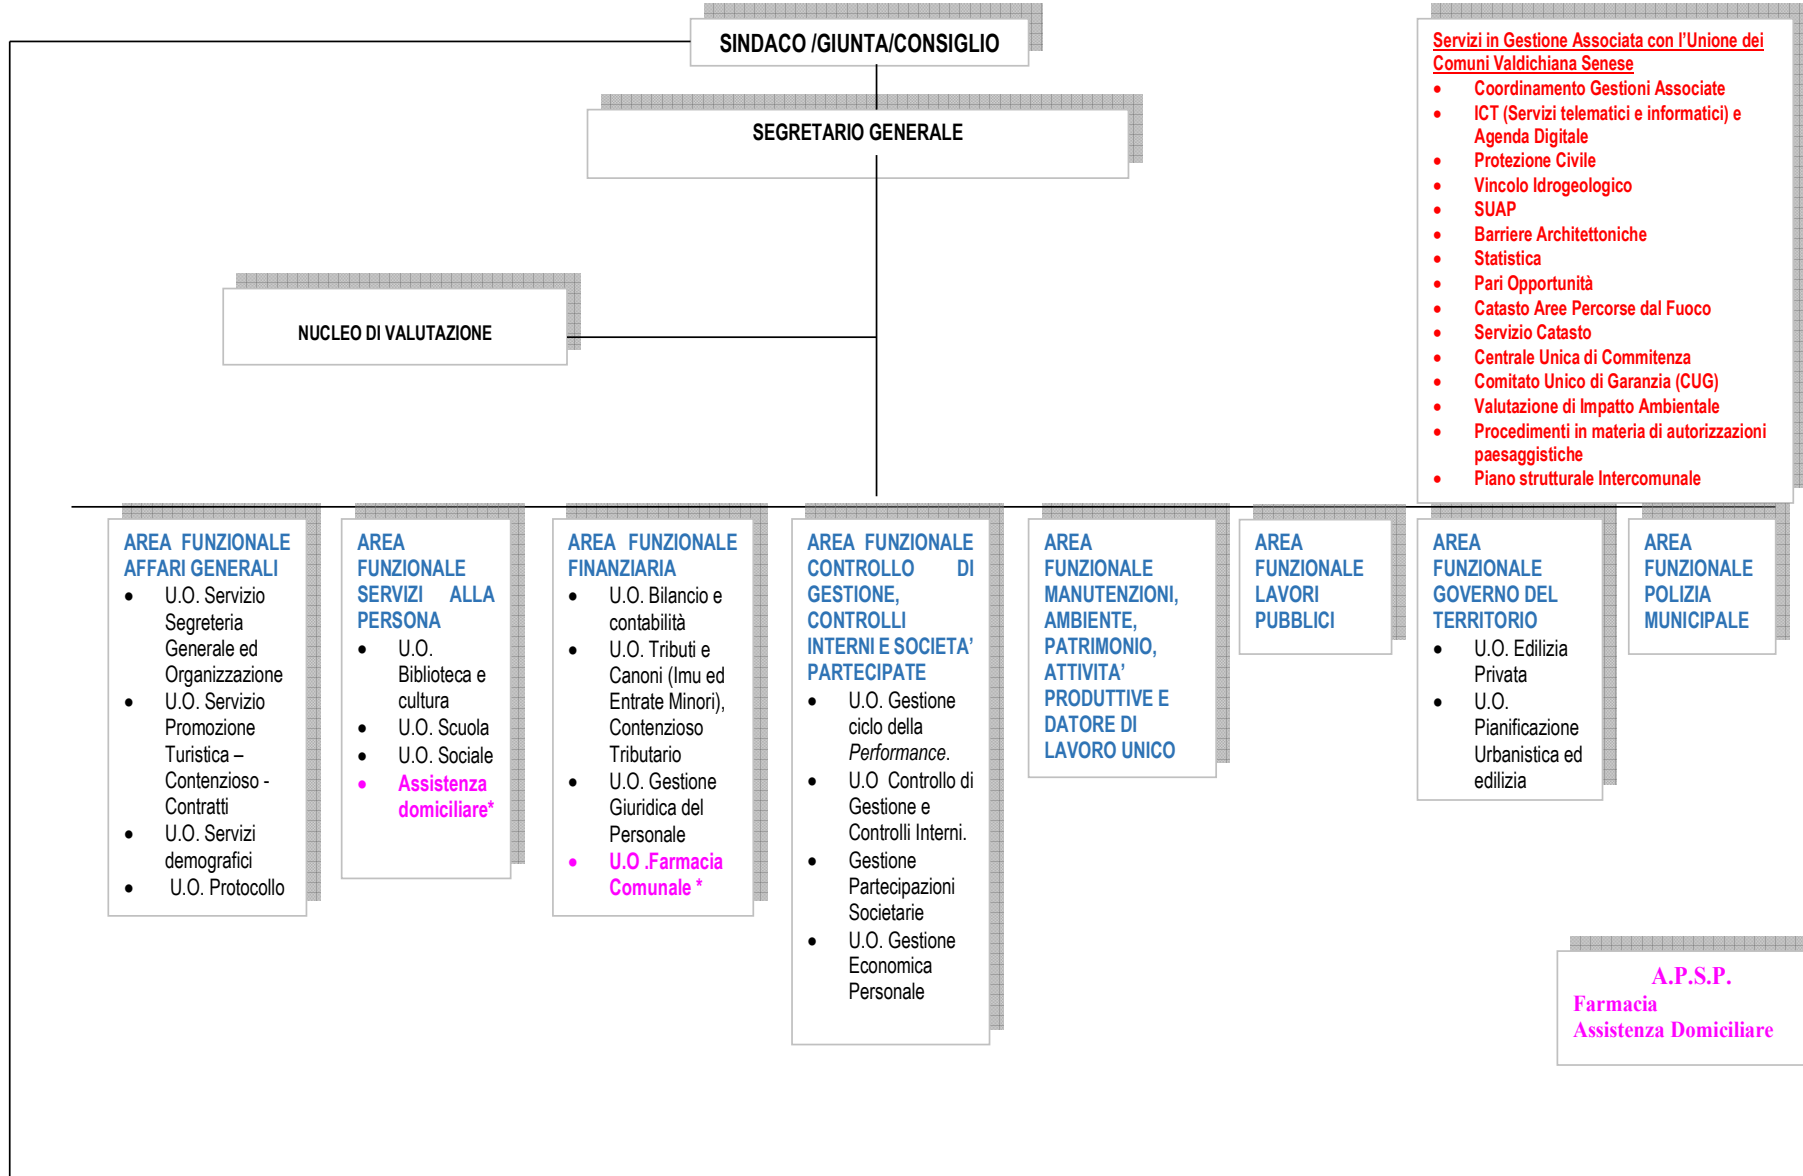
SINDACO /GIUNTA/CONSIGLIO

SEGRETARIO GENERALE

Servizi in Gestione Associata con l'Unione dei Comuni Valdichiana Senese
- Coordinamento Gestioni Associate
- ICT (Servizi telematici e informatici) e Agenda Digitale
- Protezione Civile
- Vincolo Idrogeologico
- SUAP
- Barriere Architettoniche
- Statistica
- Pari Opportunità
- Catasto Aree Percorse dal Fuoco
- Servizio Catasto
- Centrale Unica di Commitenza
- Comitato Unico di Garanzia (CUG)
- Valutazione di Impatto Ambientale
- Procedimenti in materia di autorizzazioni paesaggistiche
- Piano strutturale Intercomunale

NUCLEO DI VALUTAZIONE

AREA FUNZIONALE AFFARI GENERALI
- U.O. Servizio Segreteria Generale ed Organizzazione
- U.O. Servizio Promozione Turistica – Contenzioso - Contratti
- U.O. Servizi demografici
- U.O. Protocollo

AREA FUNZIONALE SERVIZI ALLA PERSONA
- U.O. Biblioteca e cultura
- U.O. Scuola
- U.O. Sociale
- Assistenza domiciliare*

AREA FUNZIONALE FINANZIARIA
- U.O. Bilancio e contabilità
- U.O. Tributi e Canoni (Imu ed Entrate Minori), Contenzioso Tributario
- U.O. Gestione Giuridica del Personale
- U.O .Farmacia Comunale *

AREA FUNZIONALE CONTROLLO DI GESTIONE, CONTROLLI INTERNI E SOCIETA' PARTECIPATE
- U.O. Gestione ciclo della *Performance*.
- U.O Controllo di Gestione e Controlli Interni.
- Gestione Partecipazioni Societarie
- U.O. Gestione Economica Personale

AREA FUNZIONALE MANUTENZIONI, AMBIENTE, PATRIMONIO, ATTIVITA' PRODUTTIVE E DATORE DI LAVORO UNICO

AREA FUNZIONALE LAVORI PUBBLICI

AREA FUNZIONALE GOVERNO DEL TERRITORIO
- U.O. Edilizia Privata
- U.O. Pianificazione Urbanistica ed edilizia

AREA FUNZIONALE POLIZIA MUNICIPALE

A.P.S.P.
Farmacia
Assistenza Domiciliare